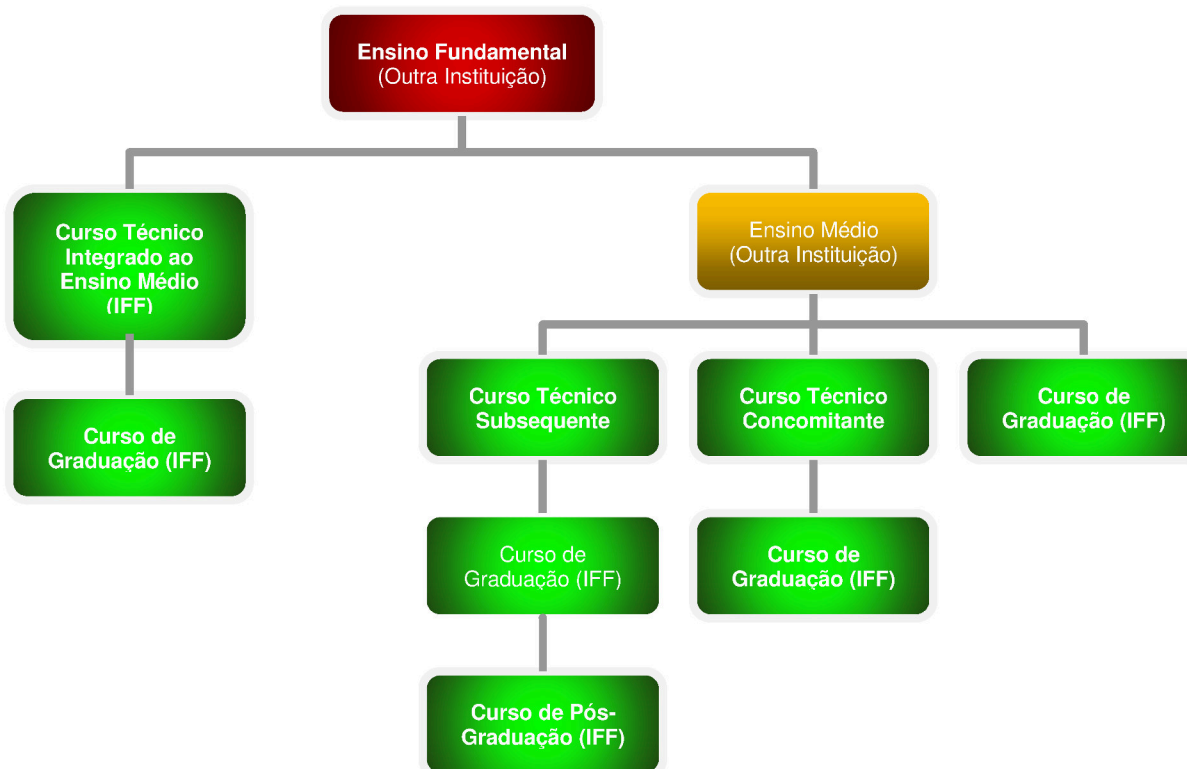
Ensino Fundamental
(Outra Instituição)

Curso Técnico Integrado ao Ensino Médio (IFF)

Curso de Graduação (IFF)

Ensino Médio
(Outra Instituição)

Curso Técnico Subsequente

Curso de Graduação (IFF)

Curso de Pós-Graduação (IFF)

Curso Técnico Concomitante

Curso de Graduação (IFF)

Curso de Graduação (IFF)